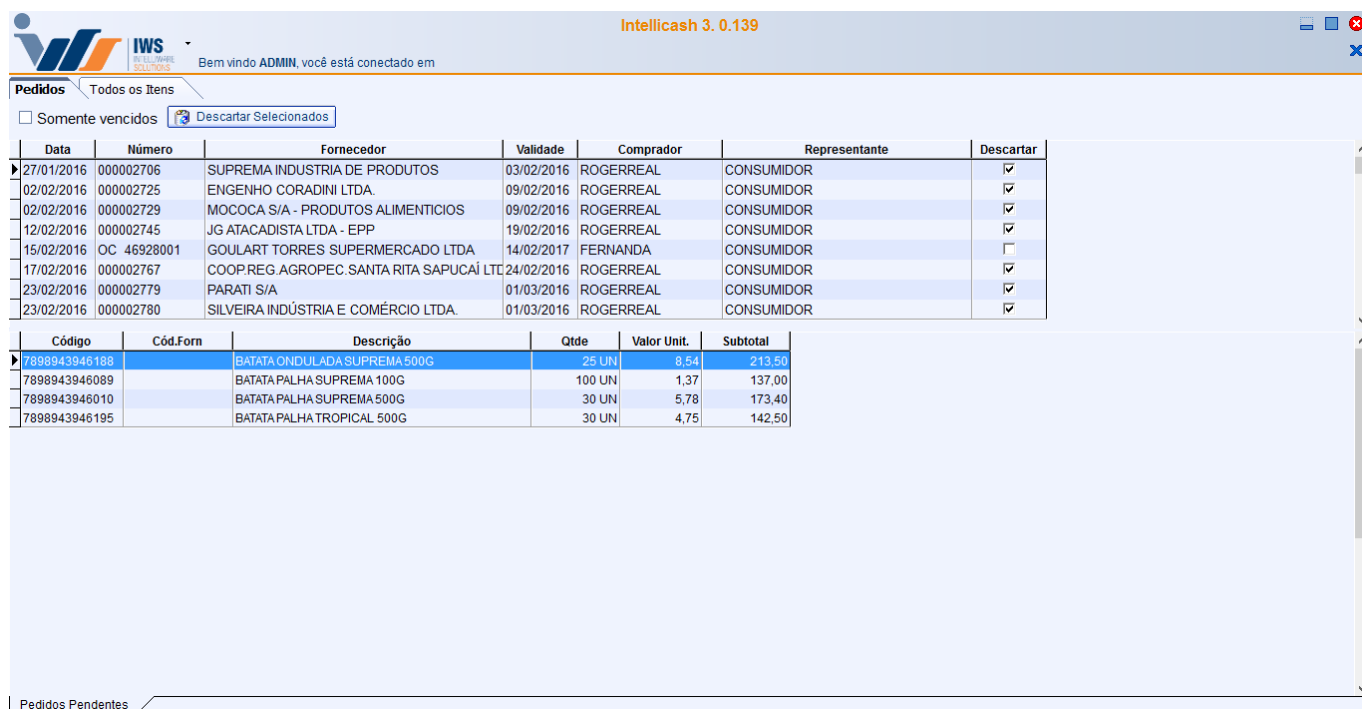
IWS INTELLIWARE SOLUTIONS

Intellicash 3. 0.139

Bem vindo ADMIN, você está conectado em

Pedidos | Todos os Itens

Somente vencidos | Descartar Selecionados

| Data | Número | Fornecedor | Validade | Comprador | Representante | Descartar |
|---|---|---|---|---|---|---|
| 27/01/2016 | 000002706 | SUPREMA INDUSTRIA DE PRODUTOS | 03/02/2016 | ROGERREAL | CONSUMIDOR | ☑ |
| 02/02/2016 | 000002725 | ENGENHO CORADINI LTDA. | 09/02/2016 | ROGERREAL | CONSUMIDOR | ☑ |
| 02/02/2016 | 000002729 | MOCOCA S/A - PRODUTOS ALIMENTICIOS | 09/02/2016 | ROGERREAL | CONSUMIDOR | ☑ |
| 12/02/2016 | 000002745 | JG ATACADISTA LTDA - EPP | 19/02/2016 | ROGERREAL | CONSUMIDOR | ☑ |
| 15/02/2016 | OC 46928001 | GOULART TORRES SUPERMERCADO LTDA | 14/02/2017 | FERNANDA | CONSUMIDOR | ☐ |
| 17/02/2016 | 000002767 | COOP.REG.AGROPEC.SANTA RITA SAPUCAÍ LTD | 24/02/2016 | ROGERREAL | CONSUMIDOR | ☑ |
| 23/02/2016 | 000002779 | PARATI S/A | 01/03/2016 | ROGERREAL | CONSUMIDOR | ☑ |
| 23/02/2016 | 000002780 | SILVEIRA INDÚSTRIA E COMÉRCIO LTDA. | 01/03/2016 | ROGERREAL | CONSUMIDOR | ☑ |

| Código | Cód.Forn | Descrição | Qtde | Valor Unit. | Subtotal |
|---|---|---|---|---|---|
| 7898943946188 | | BATATA ONDULADA SUPREMA 500G | 25 UN | 8,54 | 213,50 |
| 7898943946089 | | BATATA PALHA SUPREMA 100G | 100 UN | 1,37 | 137,00 |
| 7898943946010 | | BATATA PALHA SUPREMA 500G | 30 UN | 5,78 | 173,40 |
| 7898943946195 | | BATATA PALHA TROPICAL 500G | 30 UN | 4,75 | 142,50 |

Pedidos Pendentes